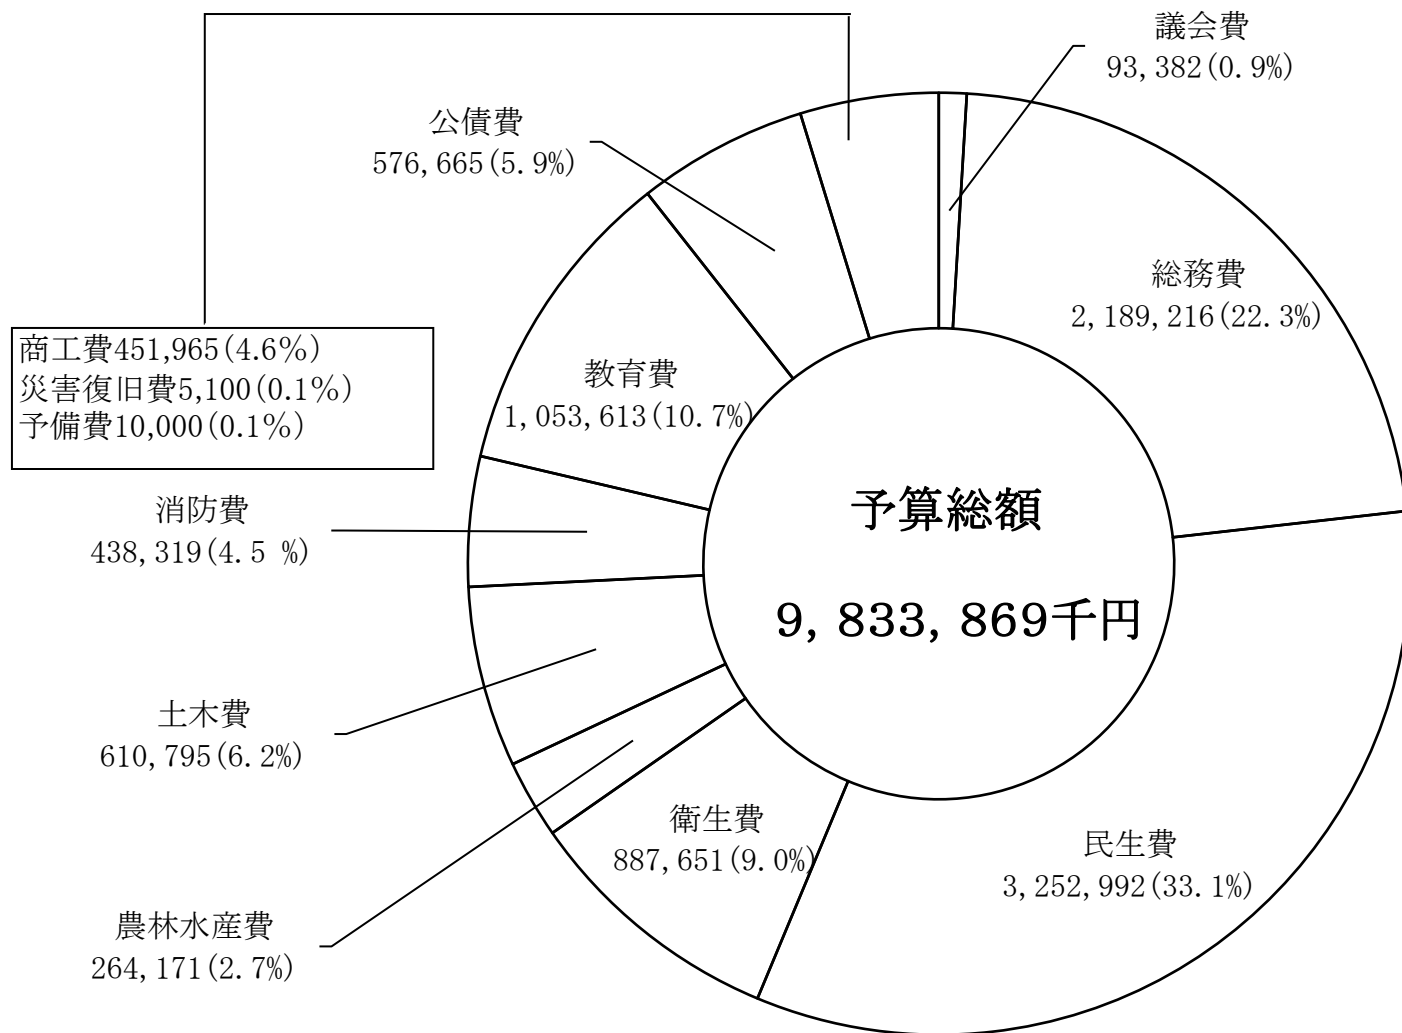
議会費
93, 382(0. 9%)

公債費
576, 665(5. 9%)

総務費
2, 189, 216(22. 3%)

商工費451,965(4.6%)
災害復旧費5,100(0.1%)
予備費10,000(0.1%)

教育費
1, 053, 613(10. 7%)

予算総額

9, 833, 869千円

消防費
438, 319(4. 5 %)

土木費
610, 795(6. 2%)

衛生費
887, 651(9. 0%)

民生費
3, 252, 992(33. 1%)

農林水産費
264, 171(2. 7%)